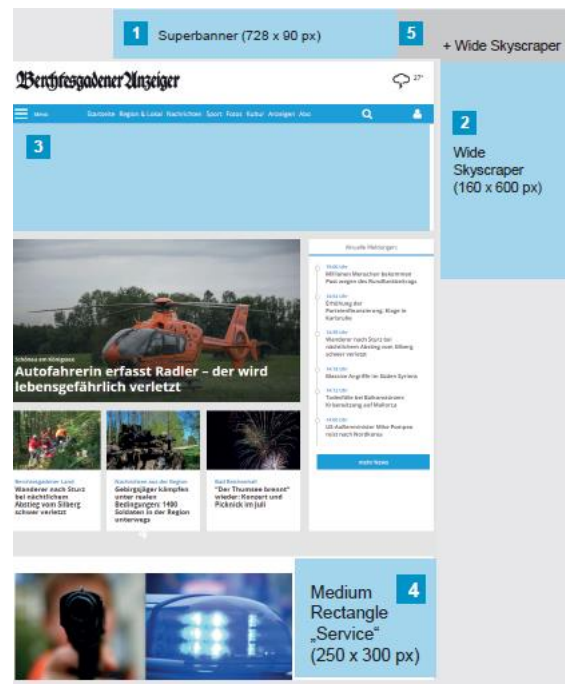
1 Superbanner (728 x 90 px)

5 + Wide Skyscraper

Berchtesgadener Anzeiger

27°

Menü Startseite Region & Lokal Nachrichten Sport Fotos Kultur Anzeigen Abo

3

2 Wide Skyscraper (160 x 600 px)

Schönau am Königssee

Autofahrerin erfasst Radler – der wird lebensgefährlich verletzt

Aktuelle Meldungen

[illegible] Millionen Menschen bekommen Post wegen des Rundfunkbeitrags

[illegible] Ermittlung der Parteienfinanzierung: Klage in Karlsruhe

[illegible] Wanderer nach Sturz bei nächtlichem Abstieg vom Silberg schwer verletzt

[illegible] Massive Angriffe im Süden Syriens

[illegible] Todesfälle bei Ballermann-Krawallen auf Mallorca

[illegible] US-Außenminister Mike Pompeo reist nach Nordkorea

mehr News

Berchtesgadener Land
Wanderer nach Sturz bei nächtlichem Abstieg vom Silberg schwer verletzt

Nachrichten aus der Region
Gebirgsjäger kämpfen unter realen Bedingungen: 1400 Soldaten in der Region unterwegs

Bad Reichenhall
"Der Thumsee brennt" wieder: Konzert und Picknick im Juli

Medium Rectangle „Service" (250 x 300 px)

4